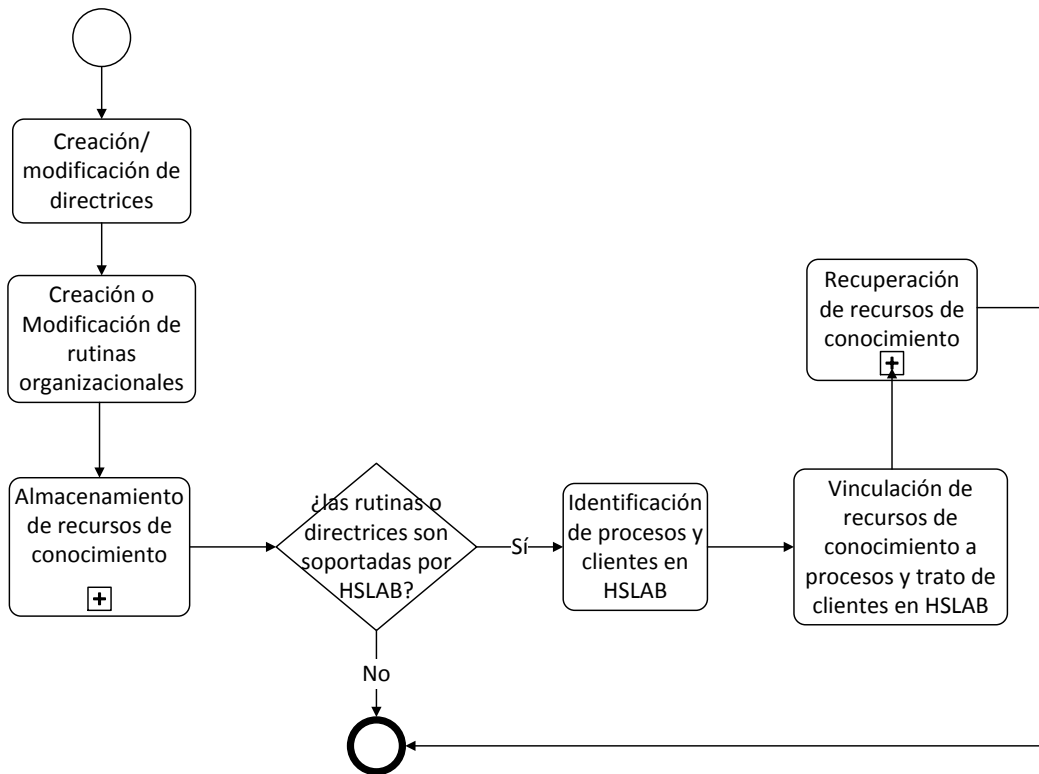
Creación/ modificación de directrices

Creación o Modificación de rutinas organizacionales

Almacenamiento de recursos de conocimiento

¿las rutinas o directrices son soportadas por HSLAB?

Sí

No

Identificación de procesos y clientes en HSLAB

Vinculación de recursos de conocimiento a procesos y trato de clientes en HSLAB

Recuperación de recursos de conocimiento